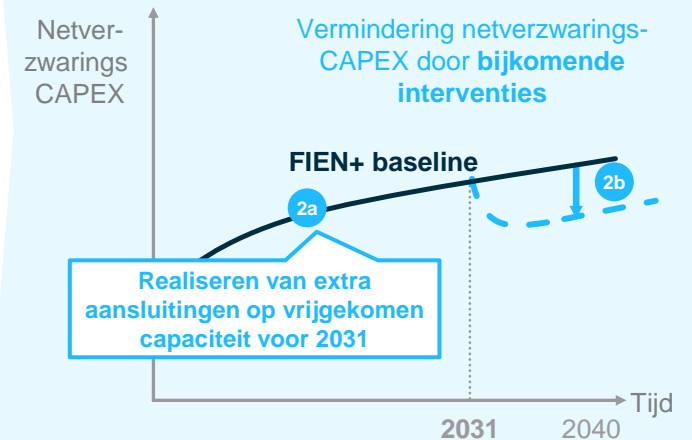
Netverzwarings CAPEX

Vermindering netverzwarings-CAPEX door **bijkomende interventies**

FIEN+ baseline

2a

2b

Realiseren van extra aansluitingen op vrijgekomen capaciteit voor 2031

Tijd

2031

2040